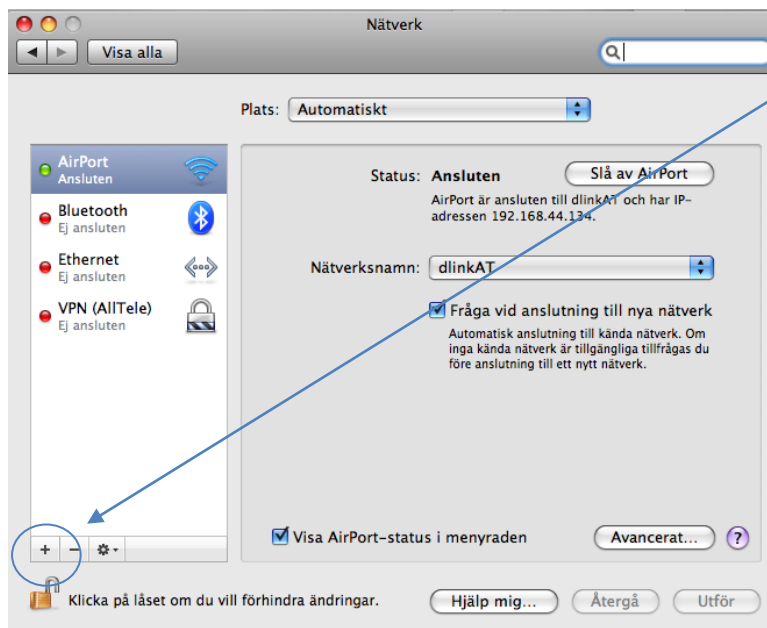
Nätverk

Visa alla

Plats: Automatiskt

AirPort
Ansluten

Bluetooth
Ej ansluten

Ethernet
Ej ansluten

VPN (AllTele)
Ej ansluten

Status: Ansluten

Slå av AirPort

AirPort är ansluten till dlinkAT och har IP-adressen 192.168.44.134.

Nätverksnamn: dlinkAT

Fråga vid anslutning till nya nätverk

Automatisk anslutning till kända nätverk. Om inga kända nätverk är tillgängliga tillfrågas du före anslutning till ett nytt nätverk.

Visa AirPort-status i menyraden

Avancerat...

?

+ −

Klicka på låset om du vill förhindra ändringar.

Hjälp mig...

Återgå

Utför